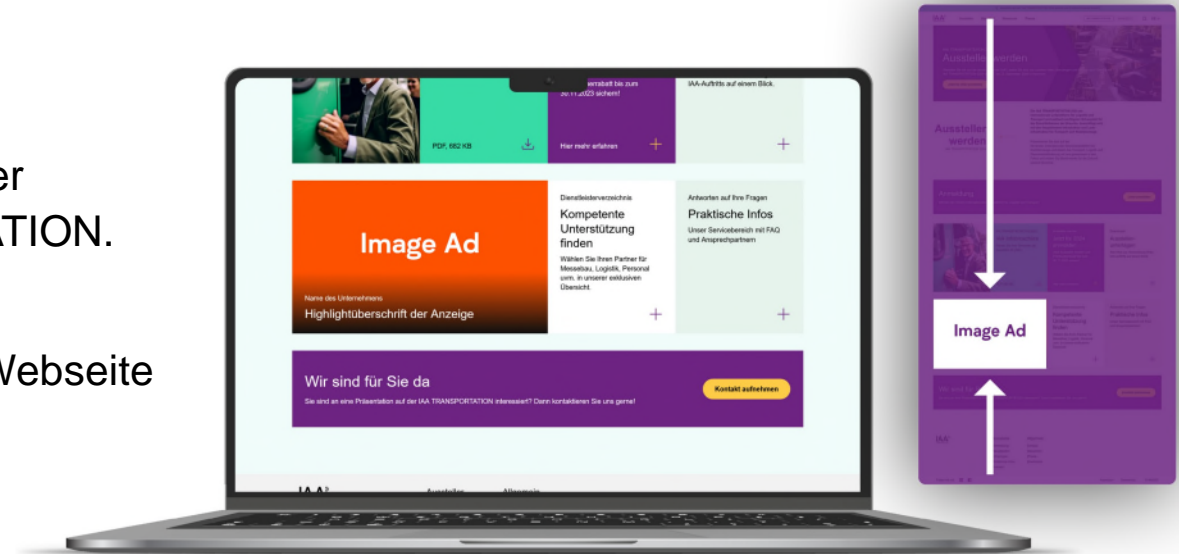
er
ATION.

Webseite

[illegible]rabatt bis zum 30.11.2023 sichern!

IAA-Auftritts auf einem Blick.

PDF, 682 KB

Hier mehr erfahren

Image Ad

Name des Unternehmens

Highlightüberschrift der Anzeige

Dienstleisterverzeichnis

Kompetente Unterstützung finden

Wählen Sie Ihren Partner für Messebau, Logistik, Personal usw. in unserer exklusiven Übersicht.

Antworten auf Ihre Fragen

Praktische Infos

Unser Servicebereich mit FAQ und Ansprechpartnern

Wir sind für Sie da

Sie sind an eine Präsentation auf der IAA TRANSPORTATION interessiert? Dann kontaktieren Sie uns gerne!

Kontakt aufnehmen

IAA

Aussteller

Allgemein

Aussteller werden

Aussteller werden

Image Ad